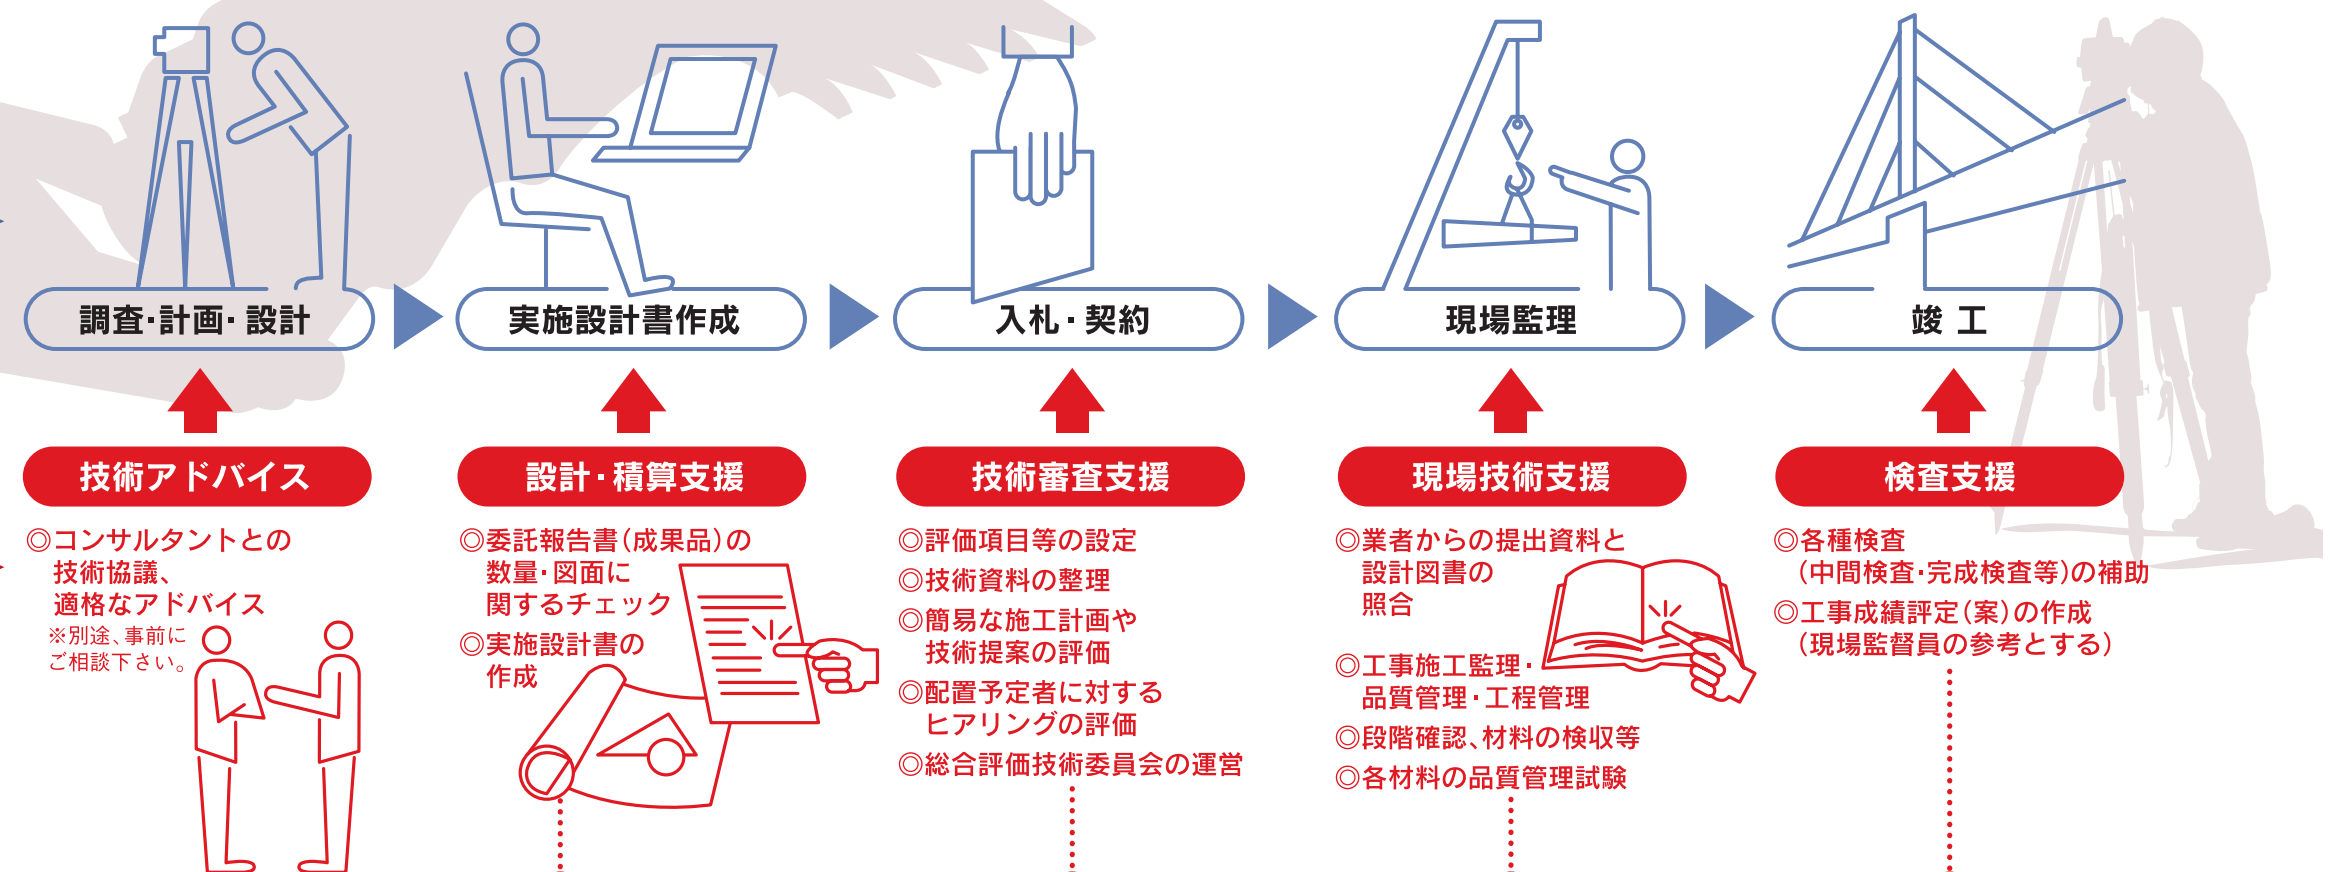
調査·計画·設計

実施設計書作成

入札·契約

現場監理

竣 工

技術アドバイス

◎コンサルタントとの技術協議、適格なアドバイス
※別途、事前にご相談下さい。

設計·積算支援

◎委託報告書(成果品)の数量·図面に関するチェック
◎実施設計書の作成

技術審査支援

◎評価項目等の設定
◎技術資料の整理
◎簡易な施工計画や技術提案の評価
◎配置予定者に対するヒアリングの評価
◎総合評価技術委員会の運営

現場技術支援

◎業者からの提出資料と設計図書の照合
◎工事施工監理·品質管理·工程管理
◎段階確認、材料の検収等
◎各材料の品質管理試験

検査支援

◎各種検査(中間検査·完成検査等)の補助
◎工事成績評定(案)の作成(現場監督員の参考とする)